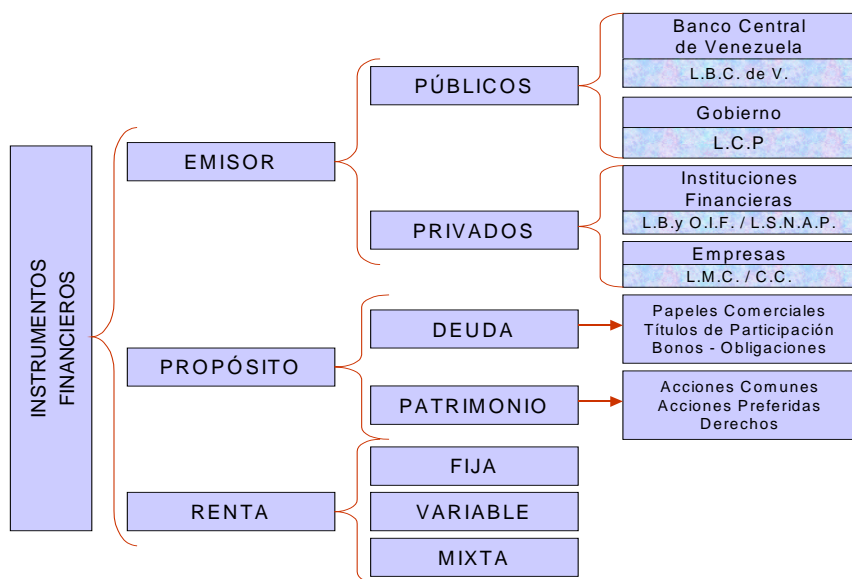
INSTRUMENTOS FINANCIEROS

EMISOR

PÚBLICOS

Banco Central de Venezuela
L.B.C. de V.

Gobierno
L.C.P

PRIVADOS

Instituciones Financieras
L.B.y O.I.F. / L.S.N.A.P.

Empresas
L.M.C. / C.C.

PROPÓSITO

DEUDA

Papeles Comerciales
Títulos de Participación
Bonos - Obligaciones

PATRIMONIO

Acciones Comunes
Acciones Preferidas
Derechos

RENTA

FIJA

VARIABLE

MIXTA